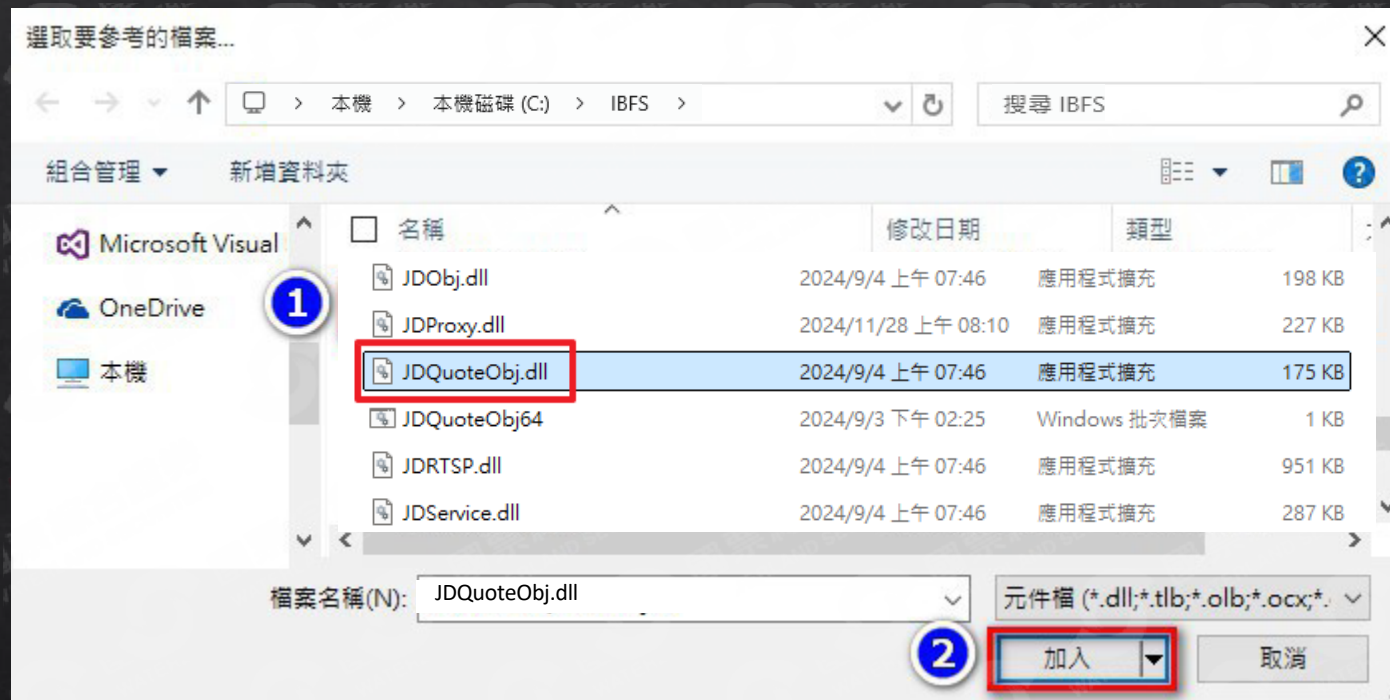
選取要參考的檔案...

本機 > 本機磁碟 (C:) > IBFS >

搜尋 IBFS

組合管理 ▼ 新增資料夾

Microsoft Visual
OneDrive
本機

1

| 名稱 | 修改日期 | 類型 | |
|---|---|---|---|
| JDObj.dll | 2024/9/4 上午 07:46 | 應用程式擴充 | 198 KB |
| JDProxy.dll | 2024/11/28 上午 08:10 | 應用程式擴充 | 227 KB |
| JDQuoteObj.dll | 2024/9/4 上午 07:46 | 應用程式擴充 | 175 KB |
| JDQuoteObj64 | 2024/9/3 下午 02:25 | Windows 批次檔案 | 1 KB |
| JDRTSP.dll | 2024/9/4 上午 07:46 | 應用程式擴充 | 951 KB |
| JDService.dll | 2024/9/4 上午 07:46 | 應用程式擴充 | 287 KB |

檔案名稱(N): JDQuoteObj.dll
元件檔 (*.dll;*.tlb;*.olb;*.ocx;*.

2

加入 取消